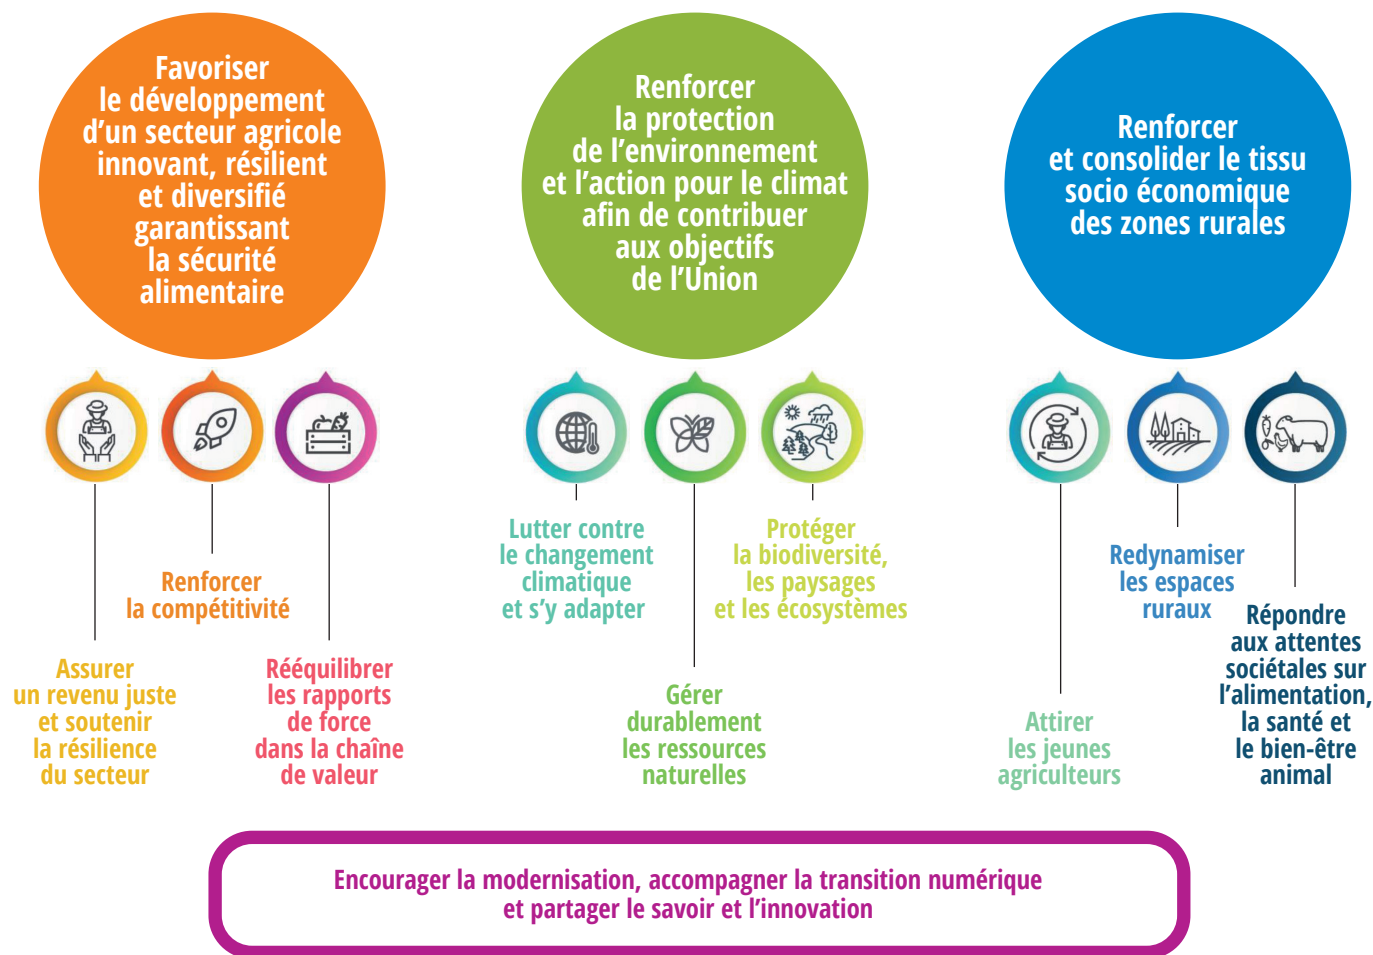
Favoriser le développement d'un secteur agricole innovant, résilient et diversifié garantissant la sécurité alimentaire

Renforcer la protection de l'environnement et l'action pour le climat afin de contribuer aux objectifs de l'Union

Renforcer et consolider le tissu socio économique des zones rurales

Renforcer la compétitivité

Assurer un revenu juste et soutenir la résilience du secteur

Rééquilibrer les rapports de force dans la chaîne de valeur

Lutter contre le changement climatique et s'y adapter

Protéger la biodiversité, les paysages et les écosystèmes

Gérer durablement les ressources naturelles

Redynamiser les espaces ruraux

Répondre aux attentes sociétales sur l'alimentation, la santé et le bien-être animal

Attirer les jeunes agriculteurs

Encourager la modernisation, accompagner la transition numérique et partager le savoir et l'innovation